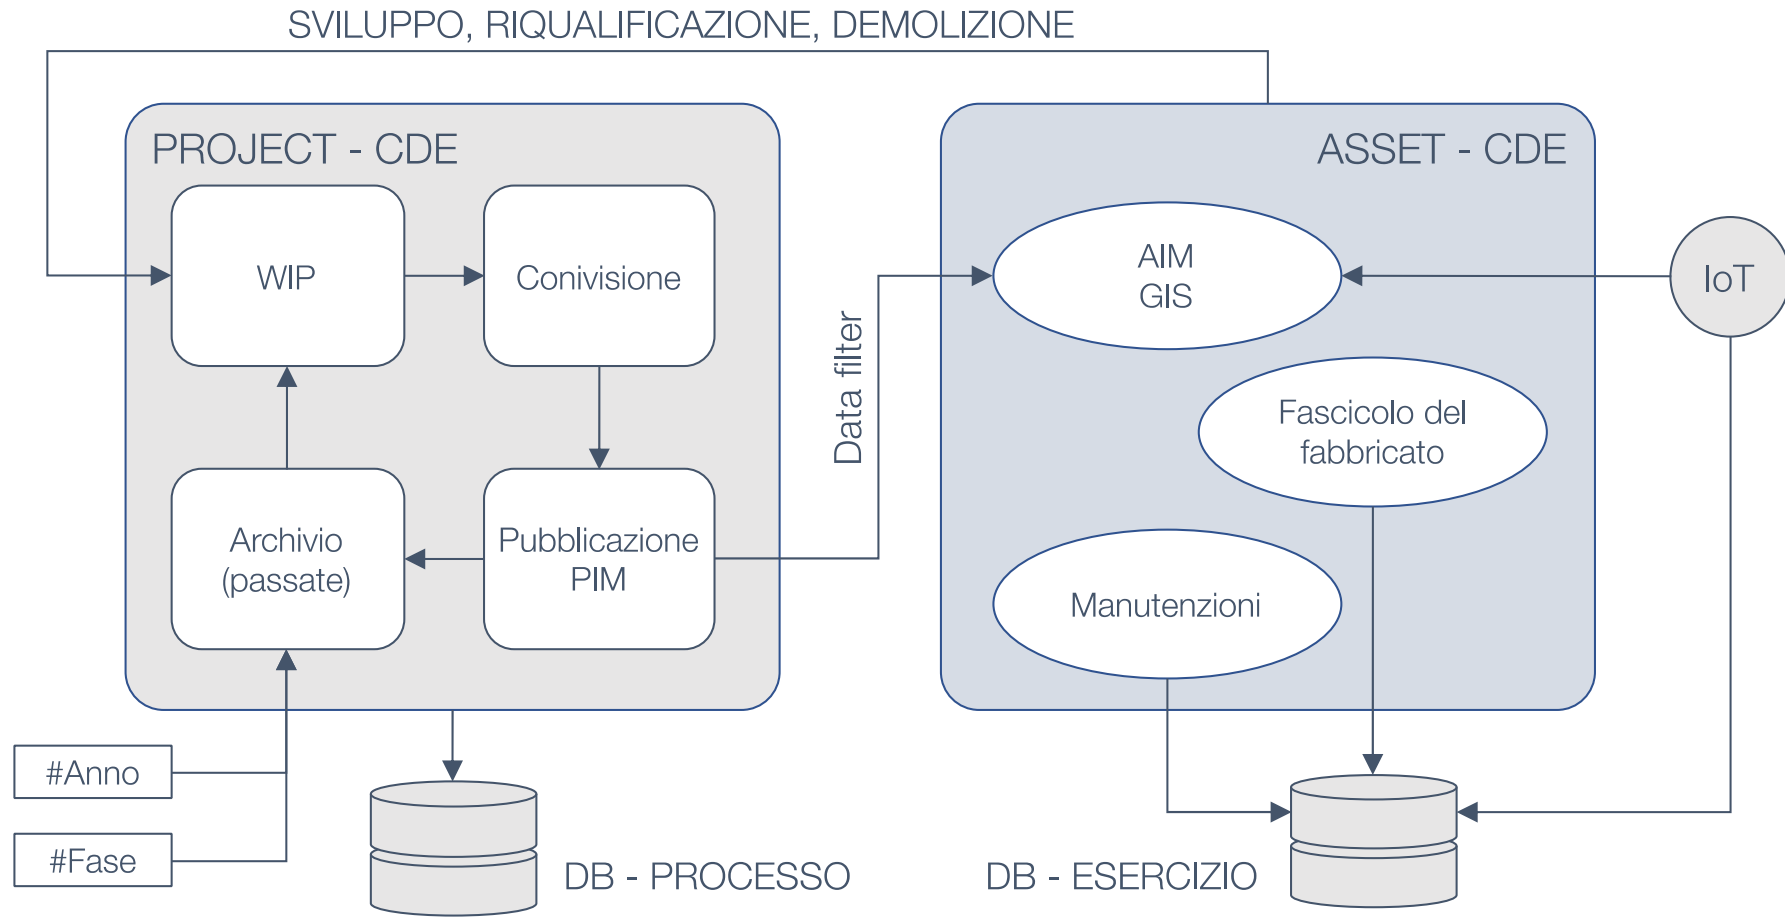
SVILUPPO, RIQUALIFICAZIONE, DEMOLIZIONE

PROJECT - CDE

WIP

Conivisione

Archivio (passate)

Pubblicazione PIM

Data filter

ASSET - CDE

AIM GIS

IoT

Fascicolo del fabbricato

Manutenzioni

#Anno

#Fase

DB - PROCESSO

DB - ESERCIZIO